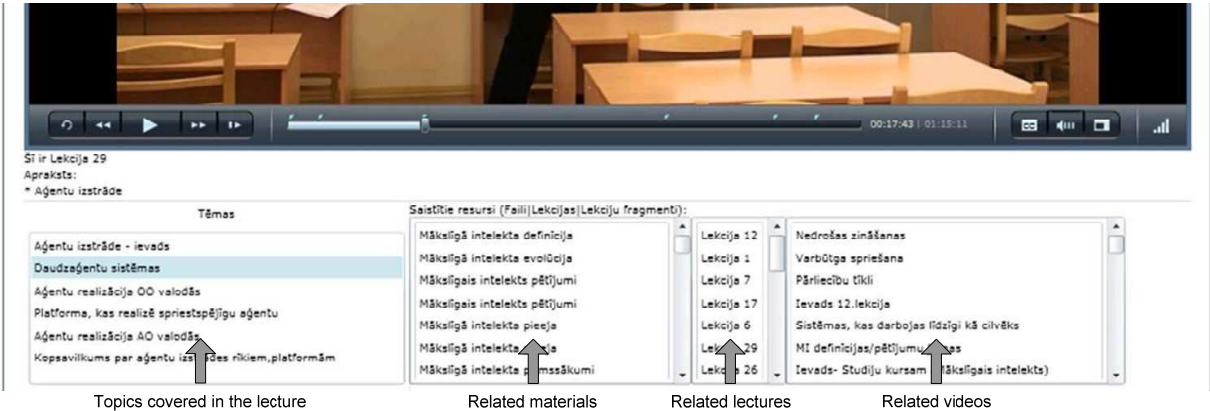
00:17:43 | 01:15:11

CC

Šī ir Lekcija 29
Apraksts:
* Aģentu izstrāde

Tēmas

Aģentu izstrāde - ievads
Daudzaģentu sistēmas
Aģentu realizācija OO valodās
Platforma, kas realizē spriestspējīgu aģentu
Aģentu realizācija AO valodās
Kopsavilkums par aģentu izst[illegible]des rīkiem,platformām

Saistītie resursi (Faili|Lekcijas|Lekciju fragmenti):

Mākslīgā intelekta definīcija
Mākslīgā intelekta evolūcija
Mākslīgais intelekts pētījumi
Mākslīgais intelekts pētījumi
Mākslīgā intelekta pieeja
Mākslīgā intelekta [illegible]ja
Mākslīgā intelekta p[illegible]msākumi

Lekcija 12
Lekcija 1
Lekcija 7
Lekcija 17
Lekcija 6
Lek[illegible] 29
Lek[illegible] 26

Nedrošas zināšanas
Varbūtga spriešana
Pārliecību tīkli
Ievads 12.lekcija
Sistēmas, kas darbojas līdzīgi kā cilvēks
MI definīcijas/pētījumu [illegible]as
Ievads- Studiju kursam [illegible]ākslīgais intelekts)

Topics covered in the lecture
Related materials
Related lectures
Related videos